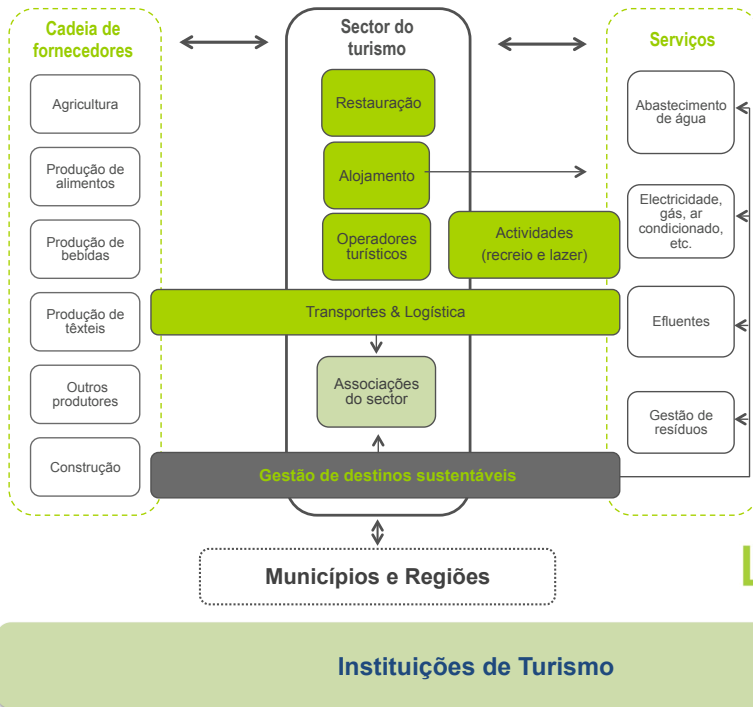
Cadeia de fornecedores

Agricultura

Produção de alimentos

Produção de bebidas

Produção de têxteis

Outros produtores

Construção

Sector do turismo

Restauração

Alojamento

Operadores turísticos

Actividades (recreio e lazer)

Transportes & Logística

Associações do sector

Gestão de destinos sustentáveis

Serviços

Abastecimento de água

Electricidade, gás, ar condicionado, etc.

Efluentes

Gestão de resíduos

Municípios e Regiões

Instituições de Turismo